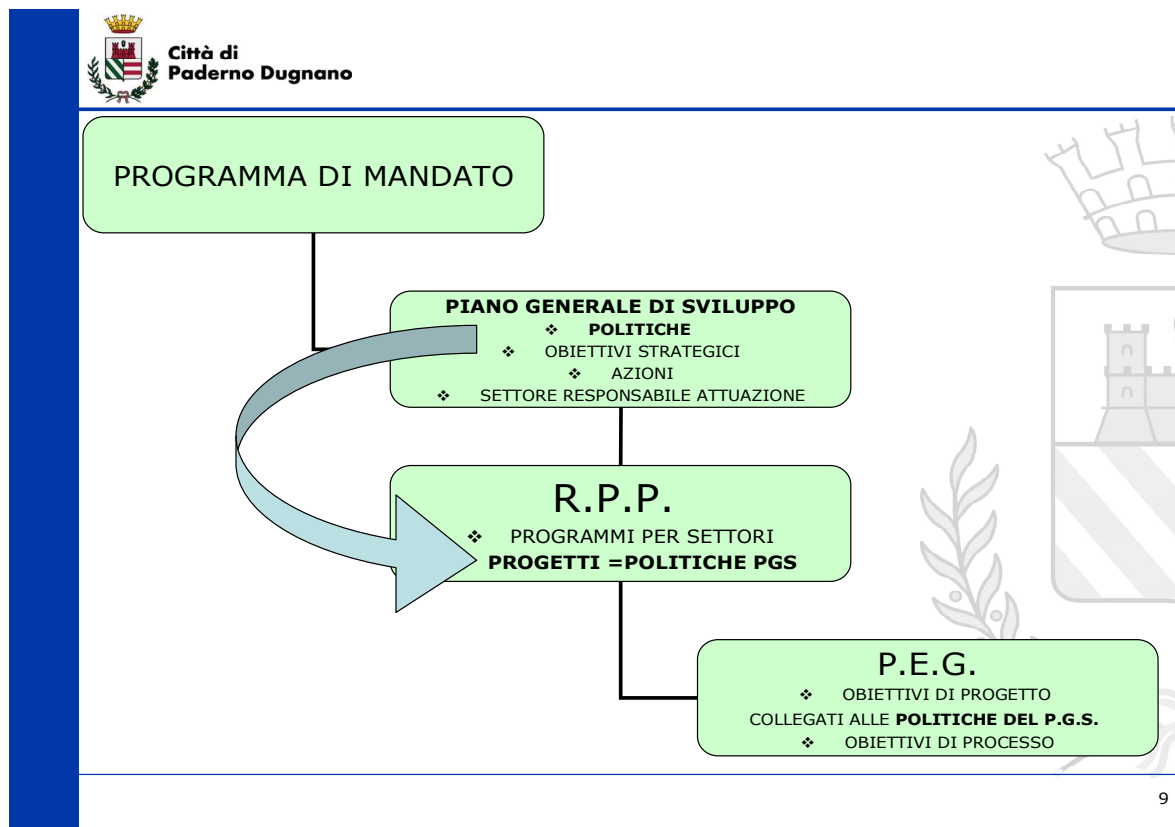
Città di
Paderno Dugnano

PROGRAMMA DI MANDATO

PIANO GENERALE DI SVILUPPO
❖ POLITICHE
❖ OBIETTIVI STRATEGICI
❖ AZIONI
❖ SETTORE RESPONSABILE ATTUAZIONE

R.P.P.
❖ PROGRAMMI PER SETTORI
PROGETTI =POLITICHE PGS

P.E.G.
❖ OBIETTIVI DI PROGETTO
COLLEGATI ALLE POLITICHE DEL P.G.S.
❖ OBIETTIVI DI PROCESSO

9